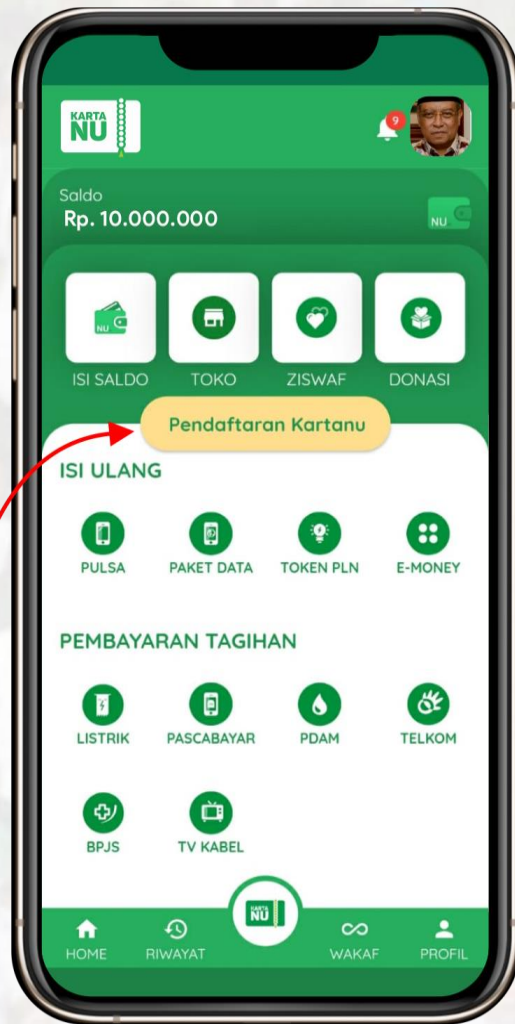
KARTA NU

9

Saldo
Rp. 10.000.000

NU

NU
ISI SALDO

TOKO

ZISWAF

DONASI

Pendaftaran Kartanu

ISI ULANG

PULSA

PAKET DATA

TOKEN PLN

E-MONEY

PEMBAYARAN TAGIHAN

LISTRIK

PASCABAYAR

PDAM

TELKOM

BPJS

TV KABEL

HOME

RIWAYAT

KARTA NU

WAKAF

PROFIL